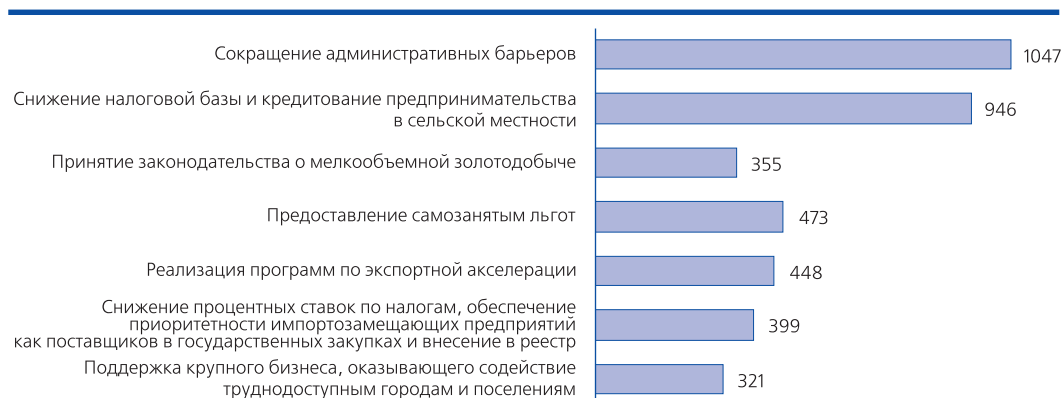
Сокращение административных барьеров 1047

Снижение налоговой базы и кредитование предпринимательства в сельской местности 946

Принятие законодательства о мелкообъемной золотодобыче 355

Предоставление самозанятым льгот 473

Реализация программ по экспортной акселерации 448

Снижение процентных ставок по налогам, обеспечение приоритетности импортозамещающих предприятий как поставщиков в государственных закупках и внесение в реестр 399

Поддержка крупного бизнеса, оказывающего содействие труднодоступным городам и поселениям 321